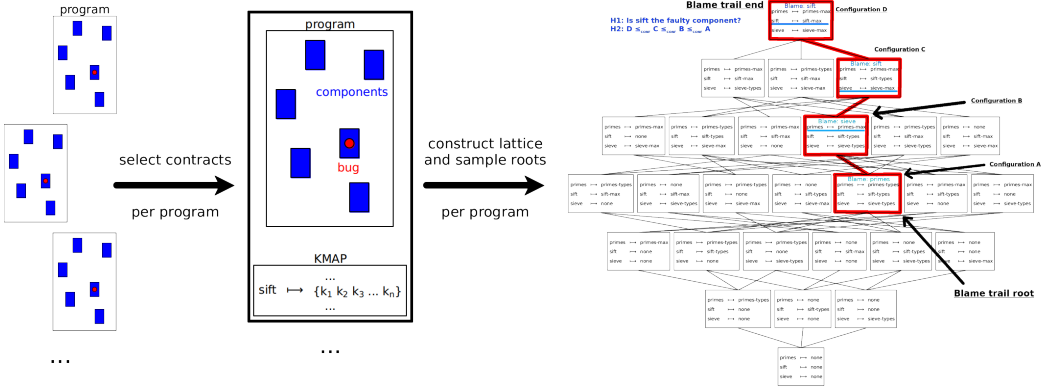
program

select contracts

per program

...

program

components

bug

KMAP

...

sift $\longmapsto$ $\{k_1\ k_2\ k_3 \ldots k_n\}$

...

...

construct lattice and sample roots

per program

Blame trail end

H1: Is sift the faulty component?
H2: D $\leq_{\text{cust}}$ C $\leq_{\text{cust}}$ B $\leq_{\text{cust}}$ A

Blame: sift
primes $\mapsto$ primes-max
sift $\mapsto$ sift-max
sieve $\mapsto$ sieve-max

Configuration D

Configuration C

primes $\mapsto$ primes-max
sift $\mapsto$ sift-max
sieve $\mapsto$ sieve-types

primes $\mapsto$ primes-types
sift $\mapsto$ sift-max
sieve $\mapsto$ sieve-max

Blame: sift
primes $\mapsto$ primes-max
sift $\mapsto$ sift-types
sieve $\mapsto$ sieve-max

Configuration B

primes $\mapsto$ primes-max
sift $\mapsto$ none
sieve $\mapsto$ sieve-max

primes $\mapsto$ primes-types
sift $\mapsto$ sift-max
sieve $\mapsto$ sieve-types

primes $\mapsto$ primes-types
sift $\mapsto$ sift-types
sieve $\mapsto$ sieve-max

Blame: sieve
primes $\mapsto$ primes-max
sift $\mapsto$ sift-types
sieve $\mapsto$ sieve-types

primes $\mapsto$ primes-types
sift $\mapsto$ sift-types
sieve $\mapsto$ sieve-types

primes $\mapsto$ none
sift $\mapsto$ sift-max
sieve $\mapsto$ sieve-max

Configuration A

primes $\mapsto$ primes-types
sift $\mapsto$ none
sieve $\mapsto$ none

primes $\mapsto$ none
sift $\mapsto$ sift-max
sieve $\mapsto$ sieve-types

primes $\mapsto$ primes-types
sift $\mapsto$ sift-max
sieve $\mapsto$ sieve-max

primes $\mapsto$ none
sift $\mapsto$ none
sieve $\mapsto$ sieve-max

Blame: primes
primes $\mapsto$ primes-types
sift $\mapsto$ sift-types
sieve $\mapsto$ sieve-types

primes $\mapsto$ none
sift $\mapsto$ sift-types
sieve $\mapsto$ none

primes $\mapsto$ primes-types
sift $\mapsto$ none
sieve $\mapsto$ sieve-types

primes $\mapsto$ primes-max
sift $\mapsto$ none
sieve $\mapsto$ none

primes $\mapsto$ primes-types
sift $\mapsto$ none
sieve $\mapsto$ sieve-types

primes $\mapsto$ primes-types
sift $\mapsto$ sift-types
sieve $\mapsto$ none

primes $\mapsto$ none
sift $\mapsto$ sift-types
sieve $\mapsto$ none

primes $\mapsto$ none
sift $\mapsto$ sift-max
sieve $\mapsto$ none

primes $\mapsto$ none
sift $\mapsto$ sift-types
sieve $\mapsto$ sieve-types

primes $\mapsto$ primes-types
sift $\mapsto$ none
sieve $\mapsto$ none

primes $\mapsto$ none
sift $\mapsto$ none
sieve $\mapsto$ sieve-types

Blame trail root

primes $\mapsto$ primes-types
sift $\mapsto$ none
sieve $\mapsto$ none

primes $\mapsto$ none
sift $\mapsto$ sift-types
sieve $\mapsto$ none

primes $\mapsto$ none
sift $\mapsto$ none
sieve $\mapsto$ sieve-types

primes $\mapsto$ none
sift $\mapsto$ none
sieve $\mapsto$ none